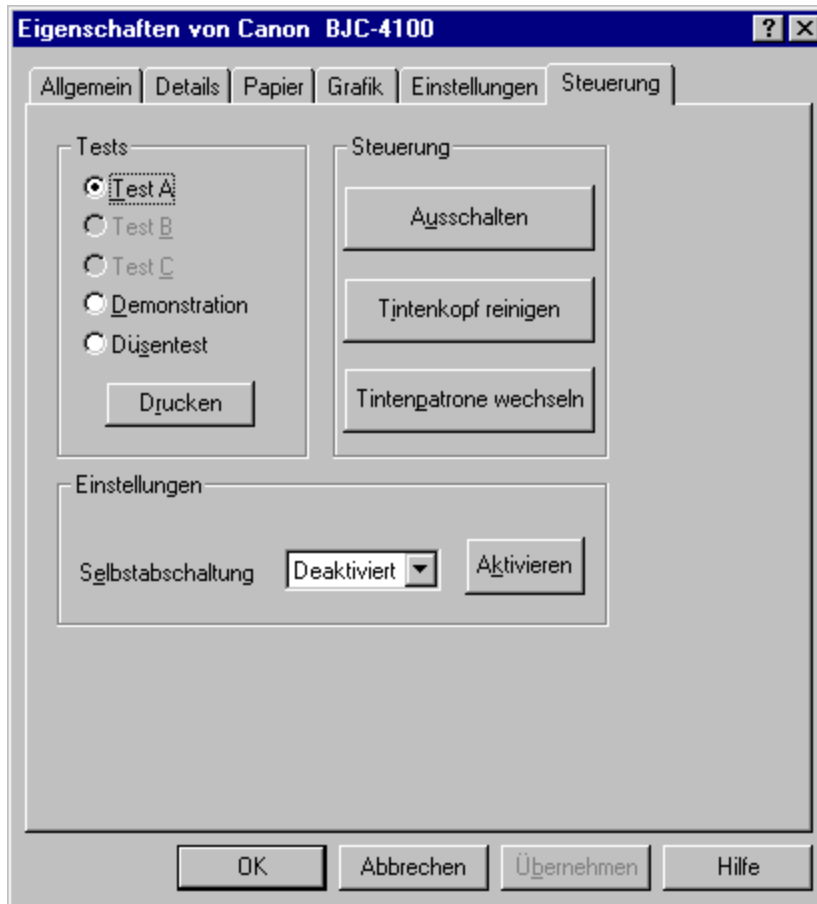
Eigenschaften von Canon BJC-4100

?

Allgemein | Details | Papier | Grafik | Einstellungen | Steuerung

Tests

Test A

Test B

Test C

Demonstration

Düsentest

Drucken

Steuerung

Ausschalten

Tintenkopf reinigen

Tintenpatrone wechseln

Einstellungen

Selbstabschaltung Deaktiviert

Aktivieren

OK | Abbrechen | Übernehmen | Hilfe